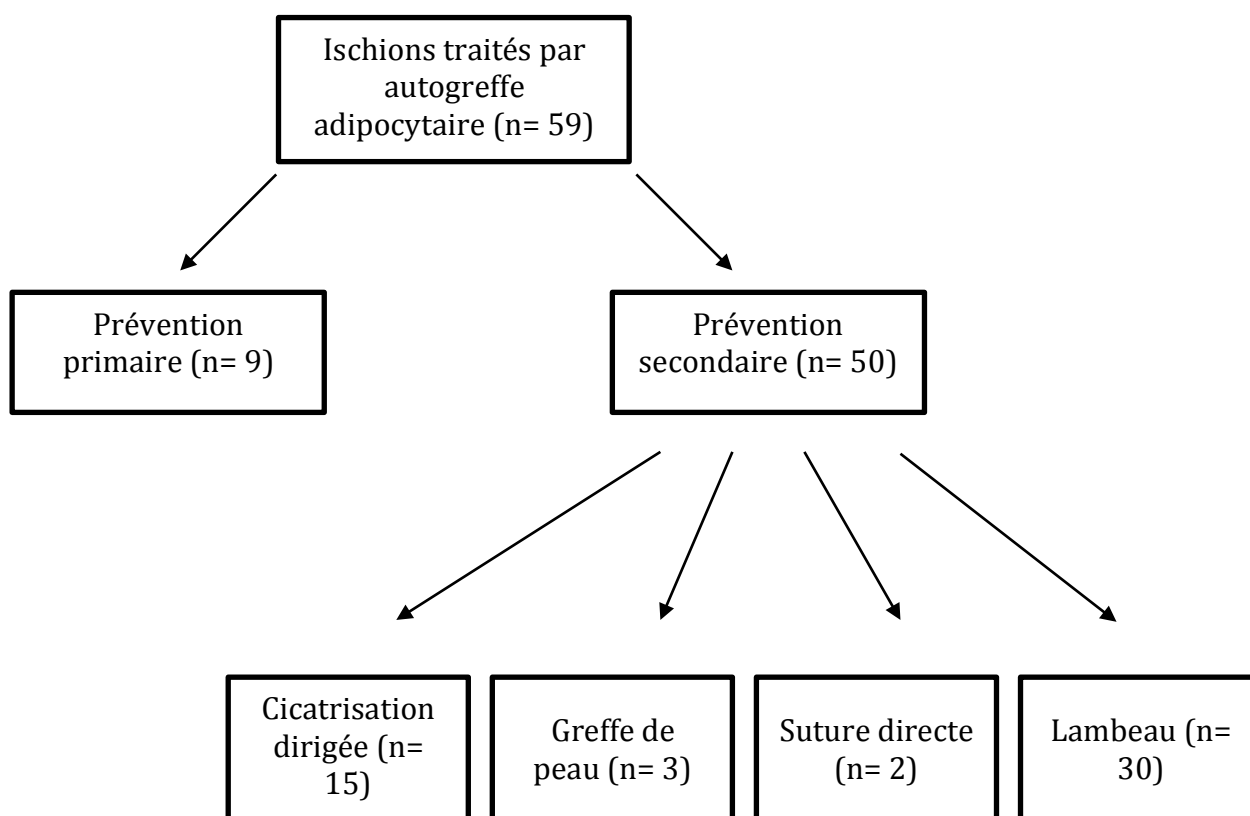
Ischions traités par autogreffe adipocytaire (n= 59)

Prévention primaire (n= 9)

Prévention secondaire (n= 50)

Cicatrisation dirigée (n= 15)

Greffe de peau (n= 3)

Suture directe (n= 2)

Lambeau (n= 30)